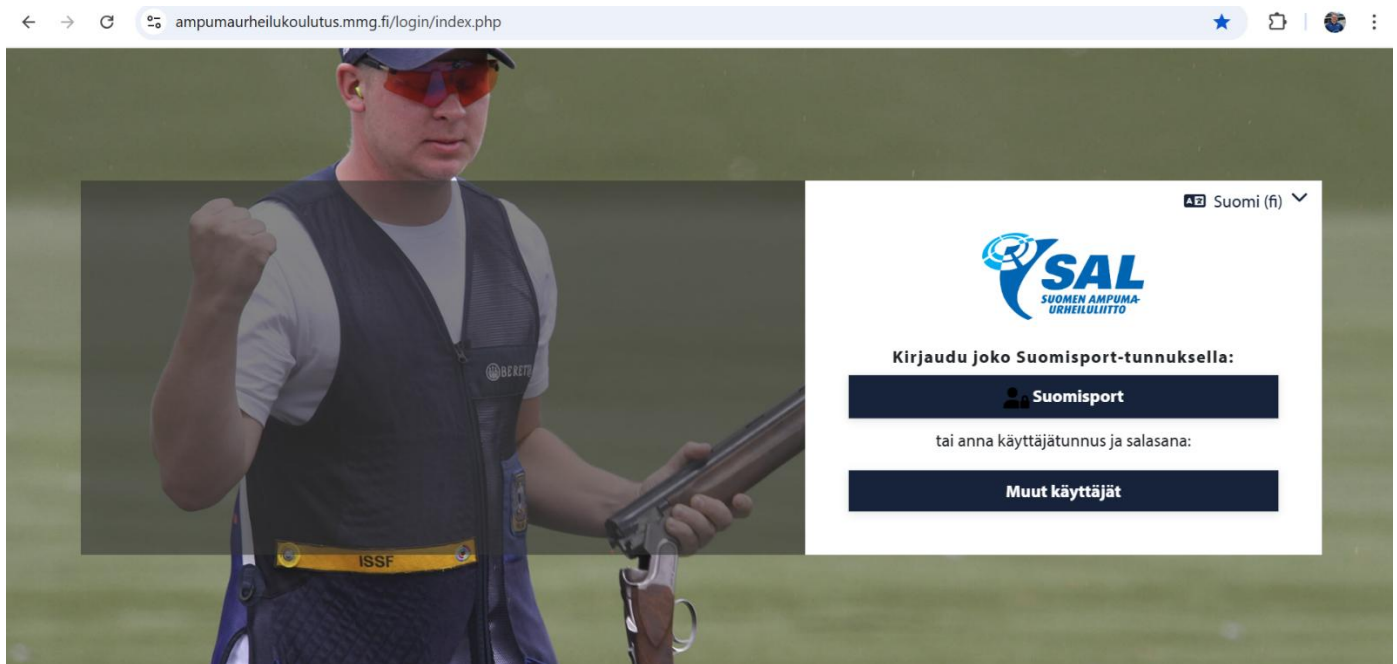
ampumaurheilukoulutus.mmg.fi/login/index.php

BERETTA

ISSF

Suomi (fi)

SAL
SUOMEN AMPUMAURHEILULIITTO

Kirjaudu joko Suomisport-tunnuksella:

Suomisport

tai anna käyttäjätunnus ja salasana:

Muut käyttäjät